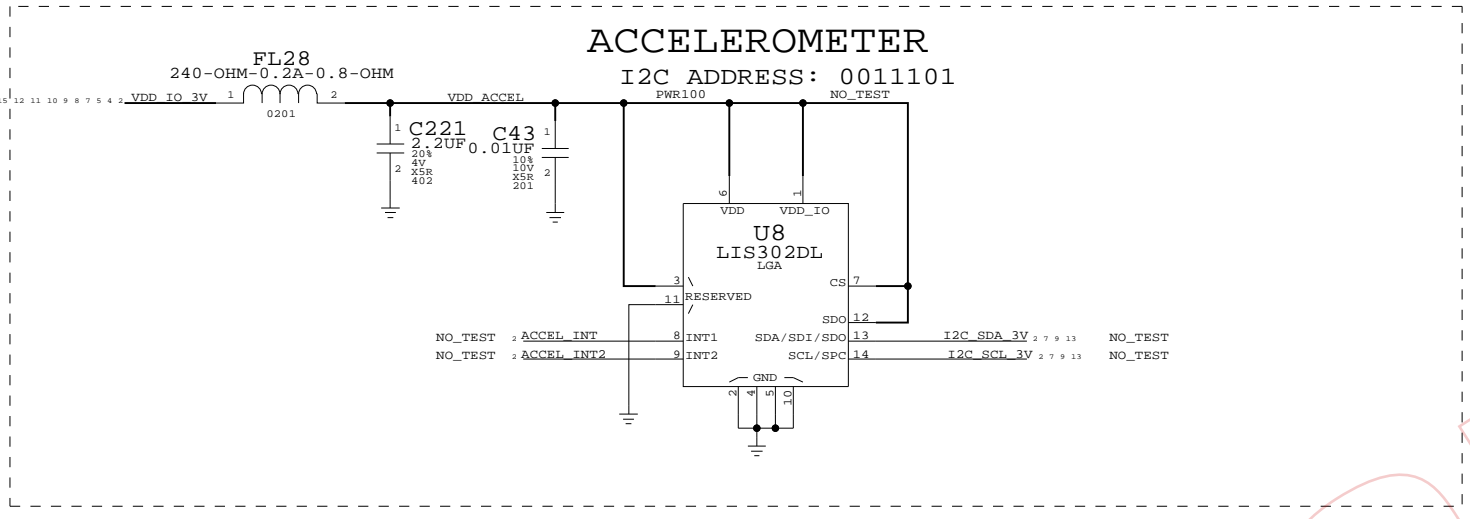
ACCELEROMETER

I2C ADDRESS: 0011101

FL28
240-OHM-0.2A-0.8-OHM
0201

15 12 11 10 9 8 7 5 4 2 VDD_IO_3V 1 2 VDD_ACCEL PWR100 NO_TEST

C221 2.2UF 20% 4V X5R 402 1 2

C43 0.01UF 10% 10V X5R 201 1 2

6 1
VDD VDD_IO
U8
LIS302DL
LGA

3 \
11 RESERVED
/
CS 7
SDO 12

NO_TEST 2 ACCEL_INT 8 INT1
NO_TEST 2 ACCEL_INT2 9 INT2
SDA/SDI/SDO 13 I2C_SDA_3V 2 7 9 13 NO_TEST
SCL/SPC 14 I2C_SCL_3V 2 7 9 13 NO_TEST

GND
2 4 5 10